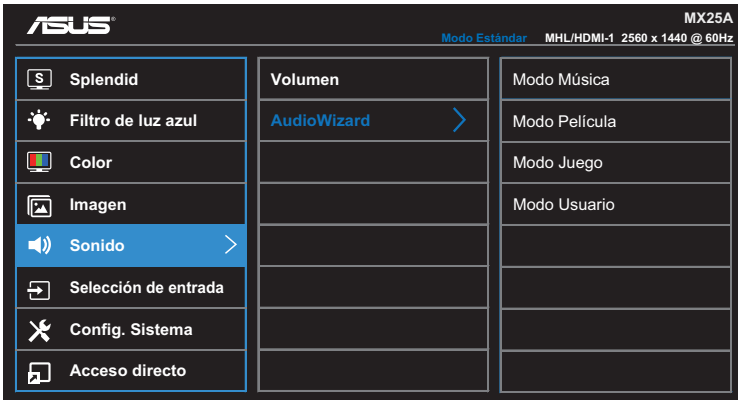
ASUS®

MX25A

Modo Estándar MHL/HDMI-1 2560 x 1440 @ 60Hz

S Splendid
Filtro de luz azul
Color
Imagen
Sonido
Selección de entrada
Config. Sistema
Acceso directo

Volumen
AudioWizard

Modo Música
Modo Película
Modo Juego
Modo Usuario